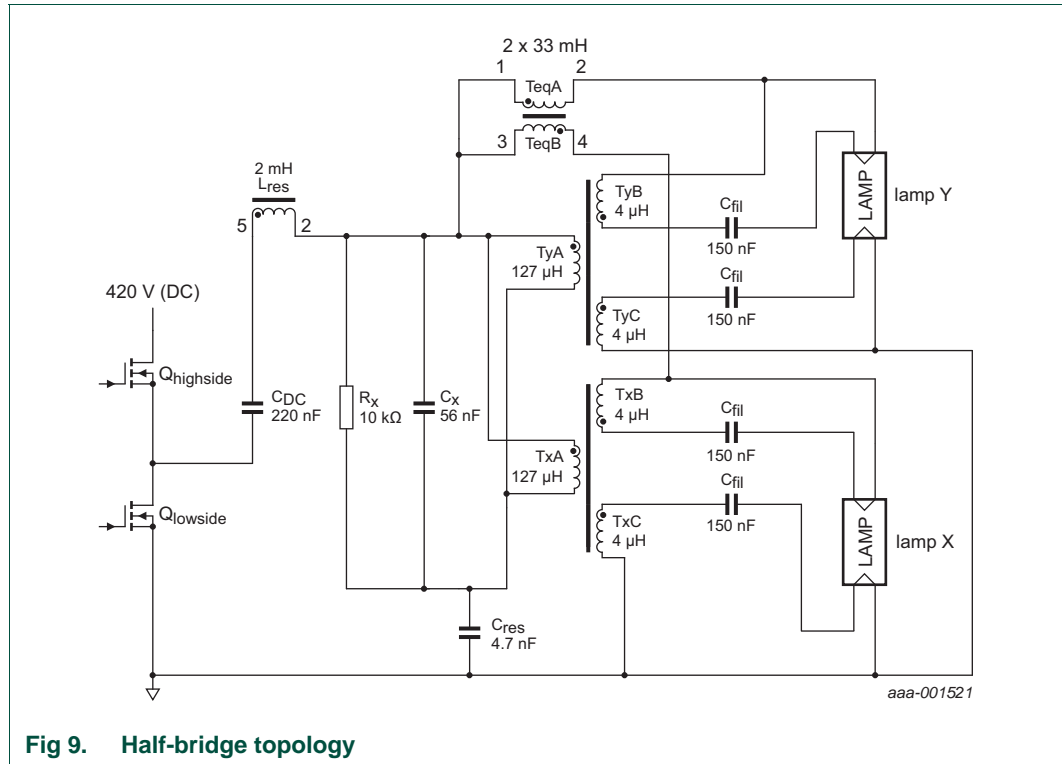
2 x 33 mH
1
2
TeqA
3
TeqB
4
2 mH
$L_{res}$
5
2
TyB
4 µH
$C_{fil}$
150 nF
LAMP
lamp Y
TyA
127 µH
$C_{fil}$
150 nF
420 V (DC)
TyC
4 µH
$Q_{highside}$
$C_{DC}$
220 nF
$R_x$
10 kΩ
$C_x$
56 nF
TxB
4 µH
$C_{fil}$
150 nF
TxA
127 µH
$C_{fil}$
150 nF
$Q_{lowside}$
TxC
4 µH
LAMP
lamp X
$C_{res}$
4.7 nF
aaa-001521

Fig 9. Half-bridge topology